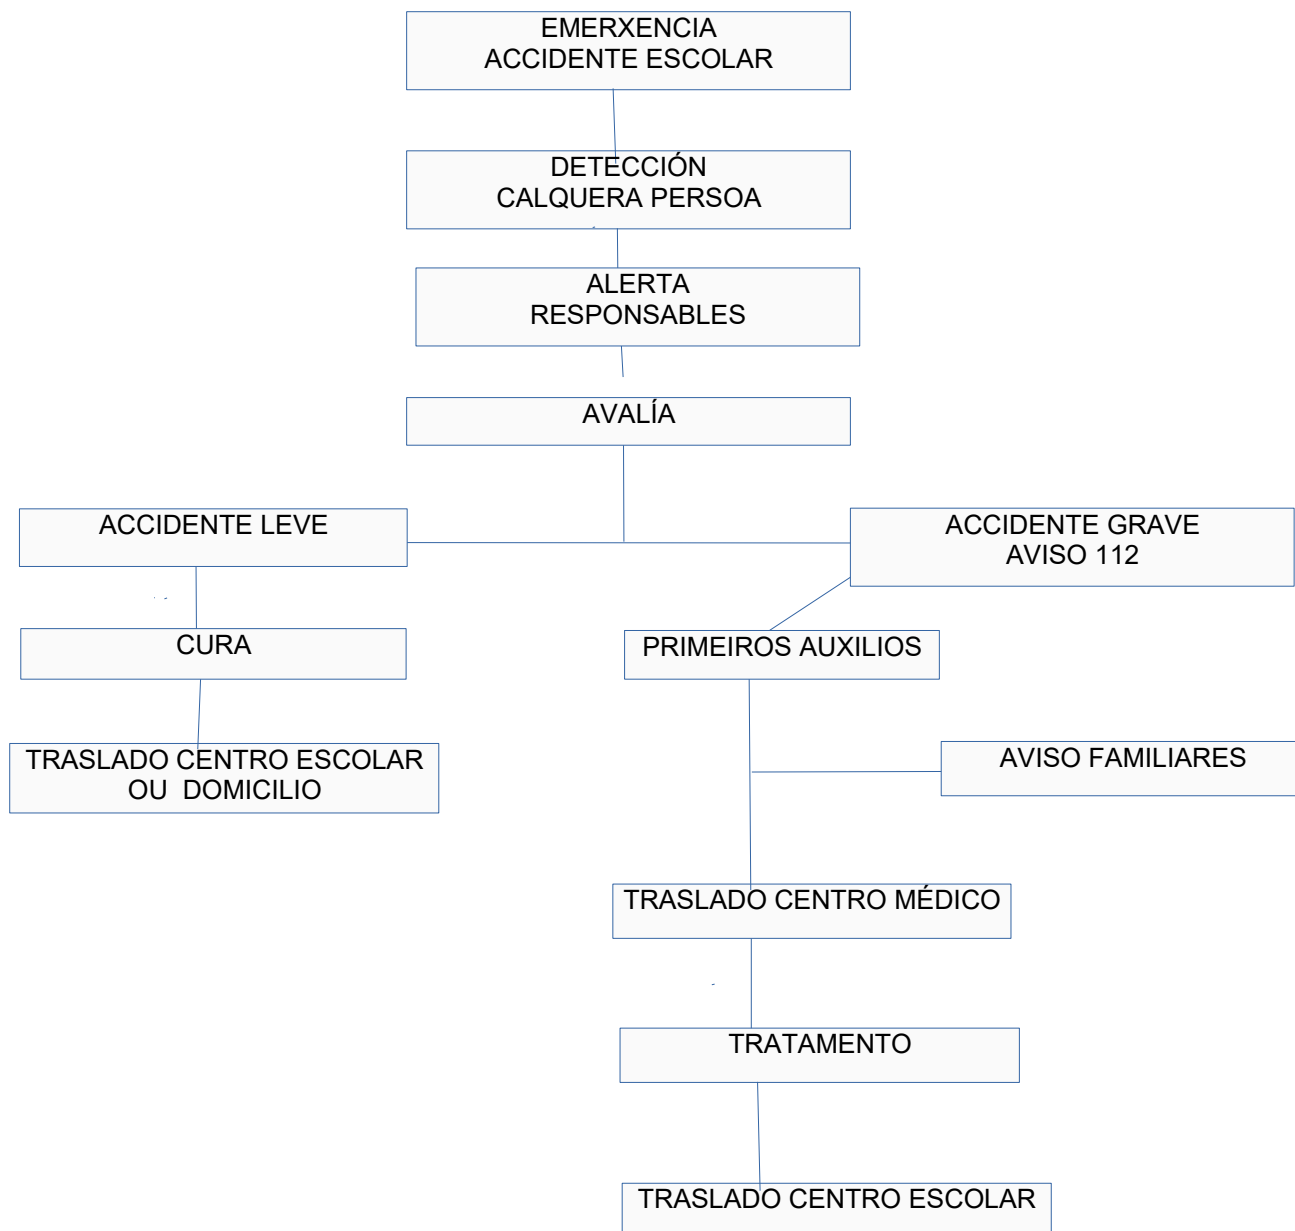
EMERXENCIA
ACCIDENTE ESCOLAR

DETECCIÓN
CALQUERA PERSOA

ALERTA
RESPONSABLES

AVALÍA

ACCIDENTE LEVE

ACCIDENTE GRAVE
AVISO 112

CURA

PRIMEIROS AUXILIOS

TRASLADO CENTRO ESCOLAR
OU DOMICILIO

AVISO FAMILIARES

TRASLADO CENTRO MÉDICO

TRATAMENTO

TRASLADO CENTRO ESCOLAR